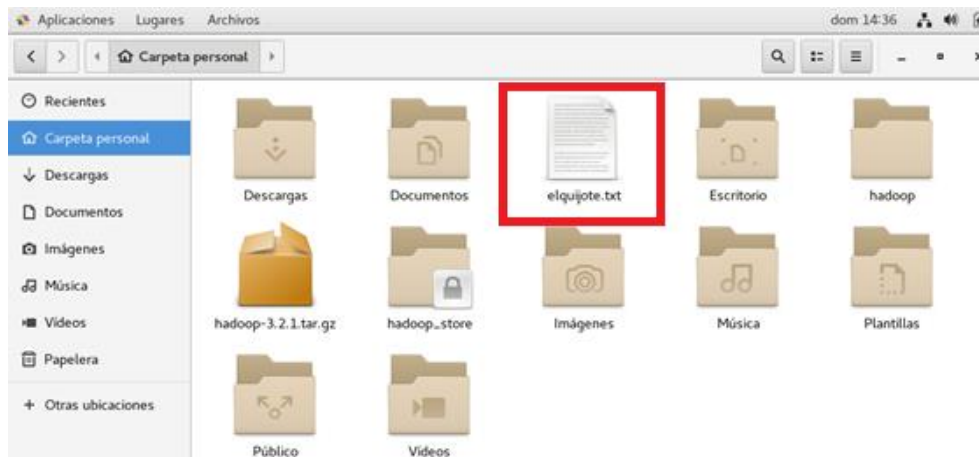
Aplicaciones Lugares Archivos dom 14:36

Carpeta personal

Recientes
Carpeta personal
Descargas
Documentos
Imágenes
Música
Vídeos
Papelera
+ Otras ubicaciones

Descargas
Documentos
elquijote.txt
Escritorio
hadoop
hadoop-3.2.1.tar.gz
hadoop_store
Imágenes
Música
Plantillas
Público
Vídeos